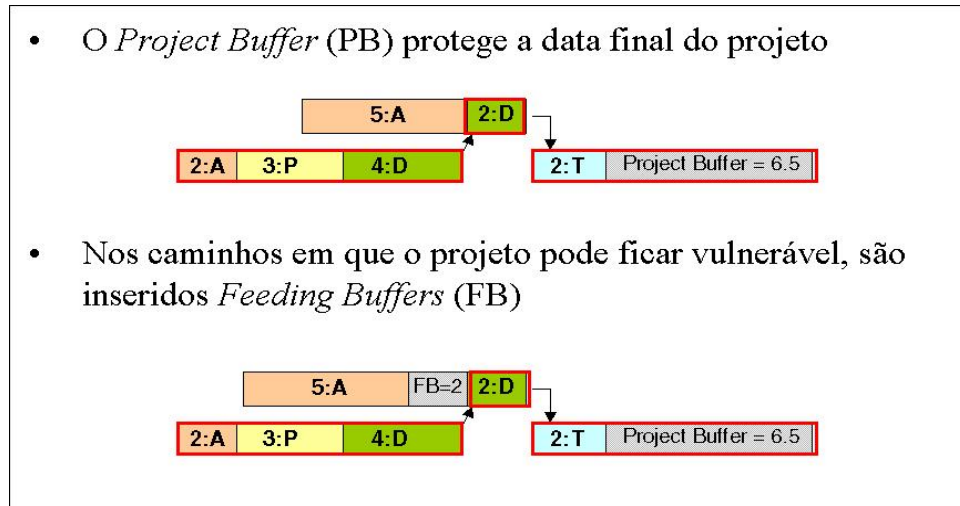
• O *Project Buffer* (PB) protege a data final do projeto

5:A 2:D

2:A 3:P 4:D

2:T Project Buffer = 6.5

• Nos caminhos em que o projeto pode ficar vulnerável, são inseridos *Feeding Buffers* (FB)

5:A FB=2 2:D

2:A 3:P 4:D

2:T Project Buffer = 6.5